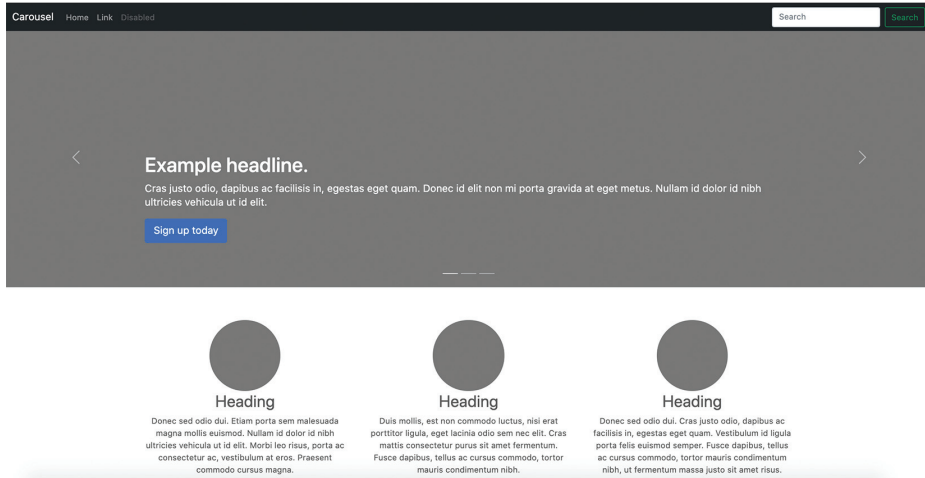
Carousel Home Link Disabled

Search Search

Example headline.

Cras justo odio, dapibus ac facilisis in, egestas eget quam. Donec id elit non mi porta gravida at eget metus. Nullam id dolor id nibh ultricies vehicula ut id elit.

Sign up today

Heading

Donec sed odio dui. Etiam porta sem malesuada magna mollis euismod. Nullam id dolor id nibh ultricies vehicula ut id elit. Morbi leo risus, porta ac consectetur ac, vestibulum at eros. Praesent commodo cursus magna.

Heading

Duis mollis, est non commodo luctus, nisi erat porttitor ligula, eget lacinia odio sem nec elit. Cras mattis consectetur purus sit amet fermentum. Fusce dapibus, tellus ac cursus commodo, tortor mauris condimentum nibh.

Heading

Donec sed odio dui. Cras justo odio, dapibus ac facilisis in, egestas eget quam. Vestibulum id ligula porta felis euismod semper. Fusce dapibus, tellus ac cursus commodo, tortor mauris condimentum nibh, ut fermentum massa justo sit amet risus.